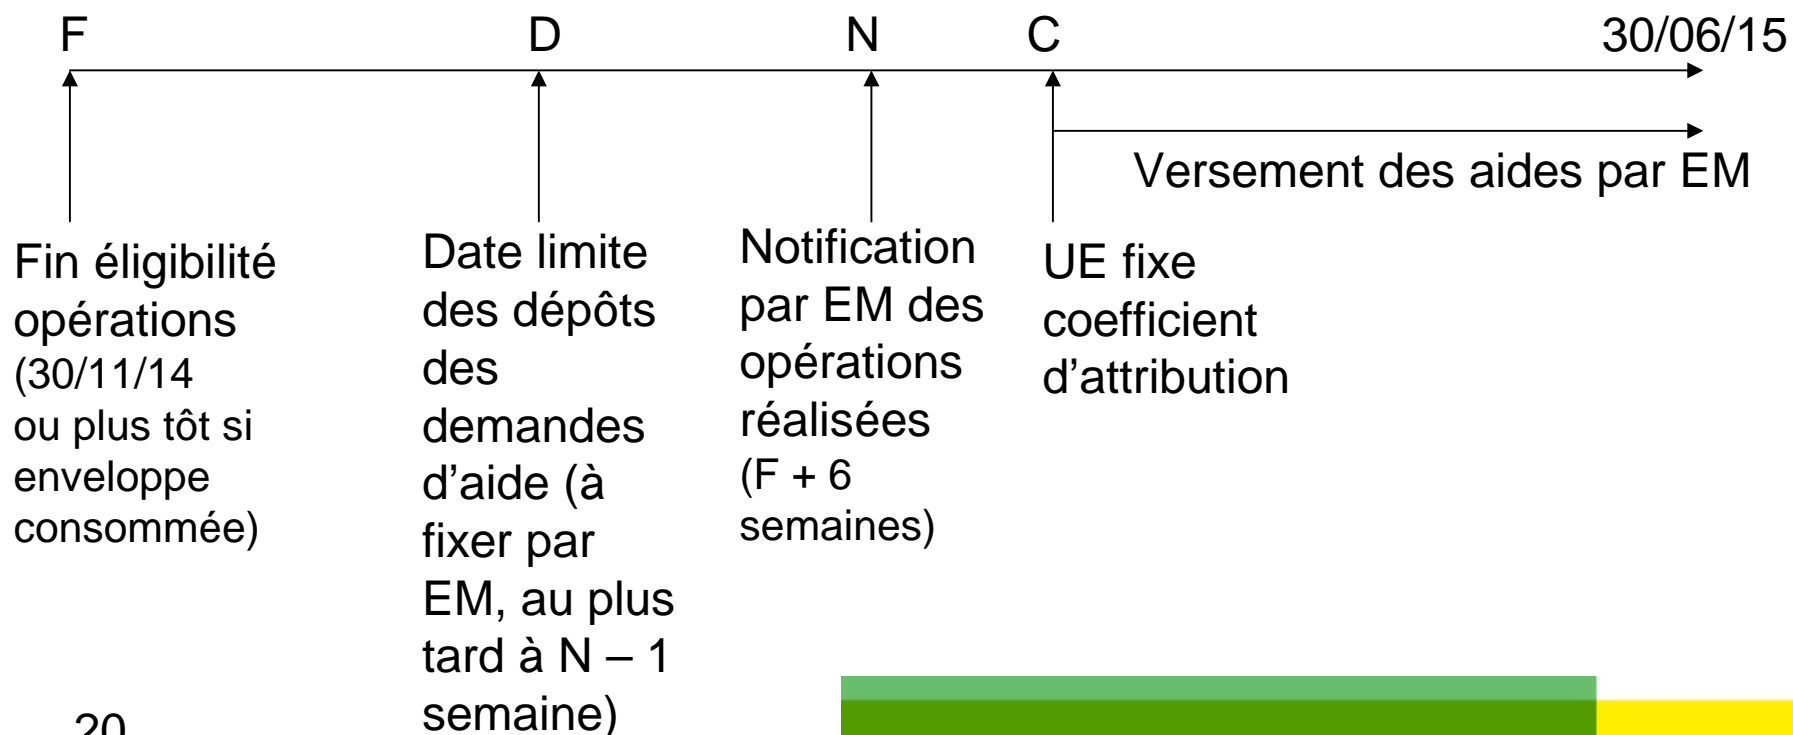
F D N C 30/06/15

Versement des aides par EM

Fin éligibilité opérations (30/11/14 ou plus tôt si enveloppe consommée)

Date limite des dépôts des demandes d'aide (à fixer par EM, au plus tard à N – 1 semaine)

Notification par EM des opérations réalisées (F + 6 semaines)

UE fixe coefficient d'attribution

20